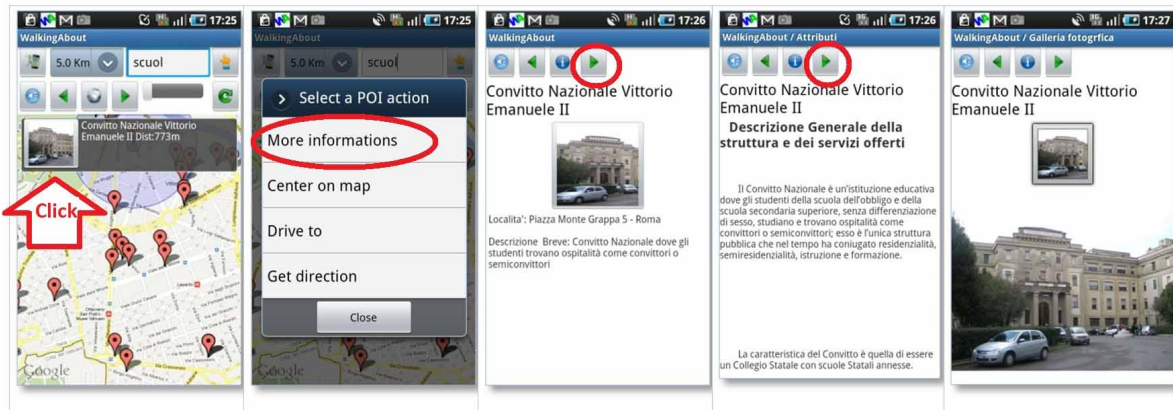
17:25
WalkingAbout
5.0 Km
scuol
Convitto Nazionale Vittorio Emanuele II Dist:773m
Click
Google

17:25
WalkingAbout
5.0 Km
scuol
Select a POI action
More informations
Center on map
Drive to
Get direction
Close
Google

17:26
WalkingAbout
Convitto Nazionale Vittorio Emanuele II
Localita': Piazza Monte Grappa 5 - Roma
Descrizione Breve: Convitto Nazionale dove gli studenti trovano ospitalità come convittori o semiconvittori

17:26
WalkingAbout / Attributi
Convitto Nazionale Vittorio Emanuele II
Descrizione Generale della struttura e dei servizi offerti
Il Convitto Nazionale è un'istituzione educativa dove gli studenti della scuola dell'obbligo e della scuola secondaria superiore, senza differenziazione di sesso, studiano e trovano ospitalità come convittori o semiconvittori; esso è l'unica struttura pubblica che nel tempo ha coniugato residenzialità, semiresidenzialità, istruzione e formazione.
La caratteristica del Convitto è quella di essere un Collegio Statale con scuole Statali annesse.

17:27
WalkingAbout / Galleria fotogrfica
Convitto Nazionale Vittorio Emanuele II